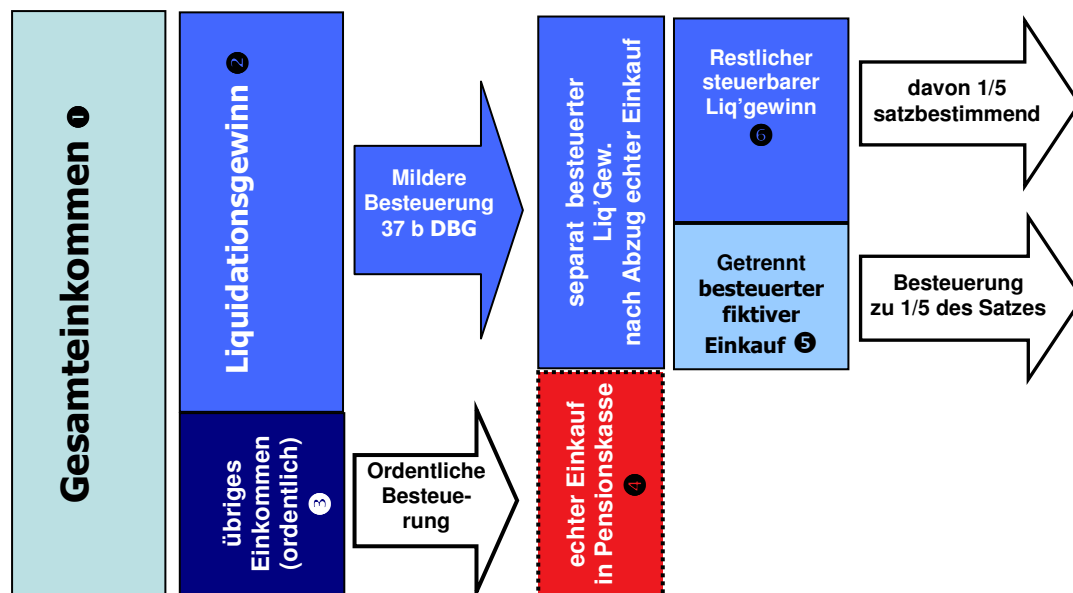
Gesamteinkommen ❶

Liquidationsgewinn ❷

übriges Einkommen (ordentlich) ❸

Mildere Besteuerung 37 b DBG

Ordentliche Besteue-rung

separat besteuerter Liq'Gew. nach Abzug echter Einkauf

echter Einkauf in Pensionskasse ❹

Restlicher steuerbarer Liq'gewinn ❻

Getrennt besteuerter fiktiver Einkauf ❺

davon 1/5 satzbestimmend

Besteuerung zu 1/5 des Satzes